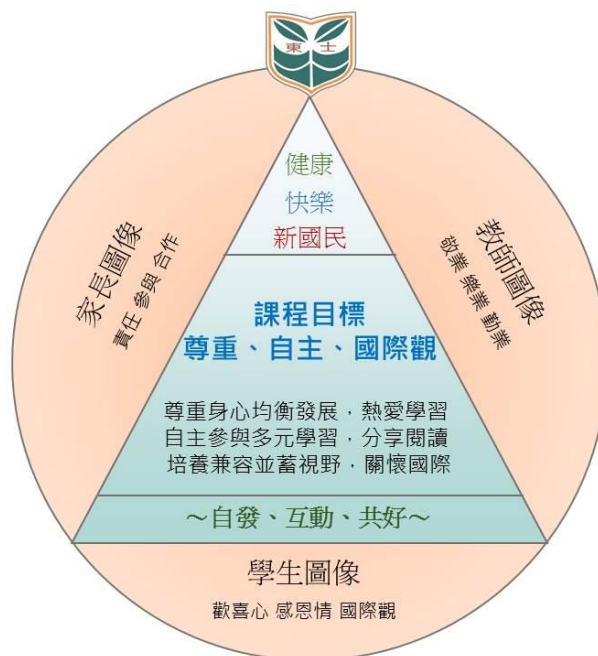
東士

健康
快樂
新國民

家長圖像
責任 參與 合作

教師圖像
敬業 樂業 勤業

課程目標
尊重、自主、國際觀

尊重身心均衡發展，熱愛學習
自主參與多元學習，分享閱讀
培養兼容並蓄視野，關懷國際

～自發、互動、共好～

學生圖像
歡喜心 感恩情 國際觀